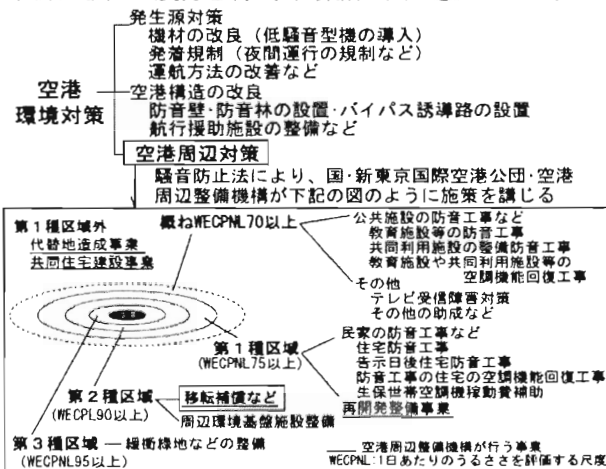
空港環境対策

発生源対策
機材の改良（低騒音型機の導入）
発着規制（夜間運行の規制など）
運航方法の改善など

空港構造の改良
防音壁・防音林の設置・バイパス誘導路の設置
航行援助施設の整備など

空港周辺対策
騒音防止法により、国・新東京国際空港公団・空港周辺整備機構が下記の図のように施策を講じる

第１種区域外
代替地造成事業
共同住宅建設事業

概ねWECPNL70以上
公共施設の防音工事など
教育施設等の防音工事
共同利用施設の整備防音工事
教育施設や共同利用施設等の空調機能回復工事
その他
テレビ受信障害対策
その他の助成など

第１種区域
(WECPNL75以上)
民家の防音工事など
住宅防音工事
告示日後住宅防音工事
防音工事の住宅の空調機能回復工事
生保世帯空調機稼動費補助

第２種区域
(WECPL90以上)
移転補償など
周辺環境基盤施設整備
再開発整備事業

第３種区域 ― 緩衝緑地などの整備
(WECPNL95以上)

—— 空港周辺整備機構が行う事業
WECPNL：1日あたりのうるささを評価する尺度